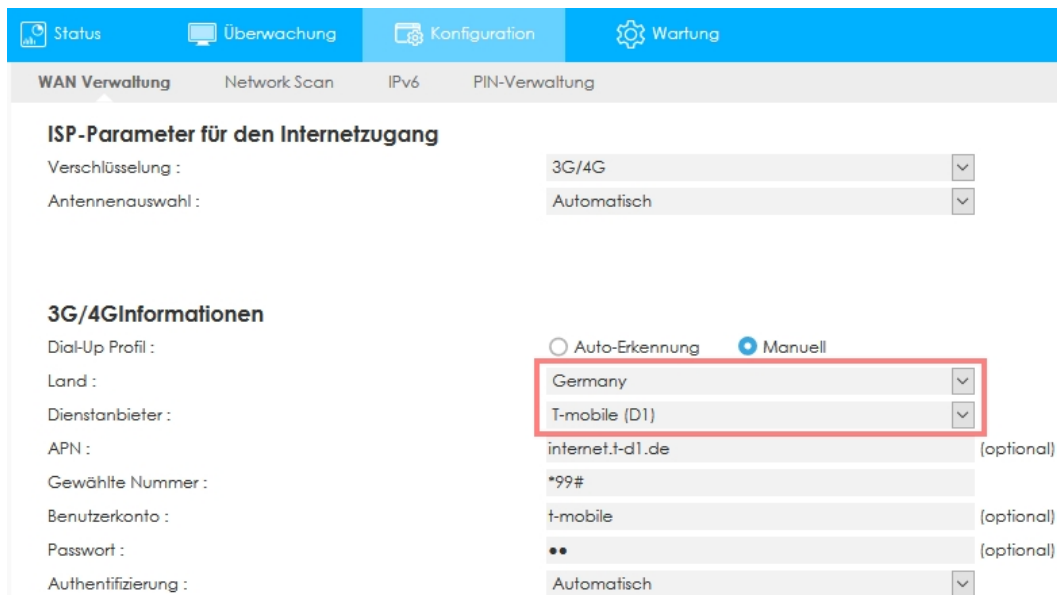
Status Überwachung Konfiguration Wartung

WAN Verwaltung Network Scan IPv6 PIN-Verwaltung

ISP-Parameter für den Internetzugang

| | |
|---|---|
| Verschlüsselung : | 3G/4G |
| Antennenauswahl : | Automatisch |

3G/4GInformationen

| | | |
|---|---|---|
| Dial-Up Profil : | ○ Auto-Erkennung ● Manuell | |
| Land : | Germany | |
| Dienstanbieter : | T-mobile (D1) | |
| APN : | internet.t-d1.de | (optional) |
| Gewählte Nummer : | *99# | |
| Benutzerkonto : | t-mobile | (optional) |
| Passwort : | •• | (optional) |
| Authentifizierung : | Automatisch | |